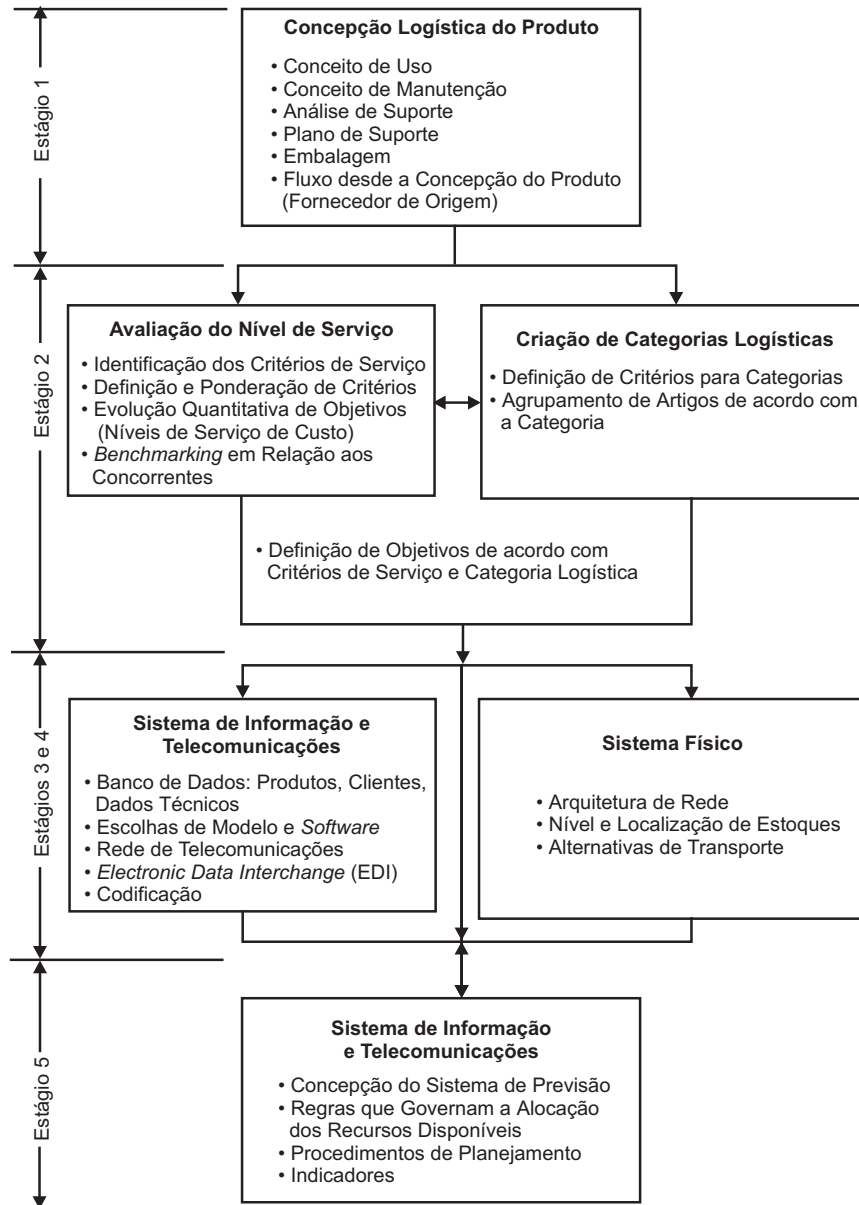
Estágio 1

Concepção Logística do Produto

• Conceito de Uso
• Conceito de Manutenção
• Análise de Suporte
• Plano de Suporte
• Embalagem
• Fluxo desde a Concepção do Produto (Fornecedor de Origem)

Estágio 2

Avaliação do Nível de Serviço

• Identificação dos Critérios de Serviço
• Definição e Ponderação de Critérios
• Evolução Quantitativa de Objetivos (Níveis de Serviço de Custo)
• *Benchmarking* em Relação aos Concorrentes

Criação de Categorias Logísticas

• Definição de Critérios para Categorias
• Agrupamento de Artigos de acordo com a Categoria

• Definição de Objetivos de acordo com Critérios de Serviço e Categoria Logística

Estágios 3 e 4

Sistema de Informação e Telecomunicações

• Banco de Dados: Produtos, Clientes, Dados Técnicos
• Escolhas de Modelo e *Software*
• Rede de Telecomunicações
• *Electronic Data Interchange* (EDI)
• Codificação

Sistema Físico

• Arquitetura de Rede
• Nível e Localização de Estoques
• Alternativas de Transporte

Estágio 5

Sistema de Informação e Telecomunicações

• Concepção do Sistema de Previsão
• Regras que Governam a Alocação dos Recursos Disponíveis
• Procedimentos de Planejamento
• Indicadores